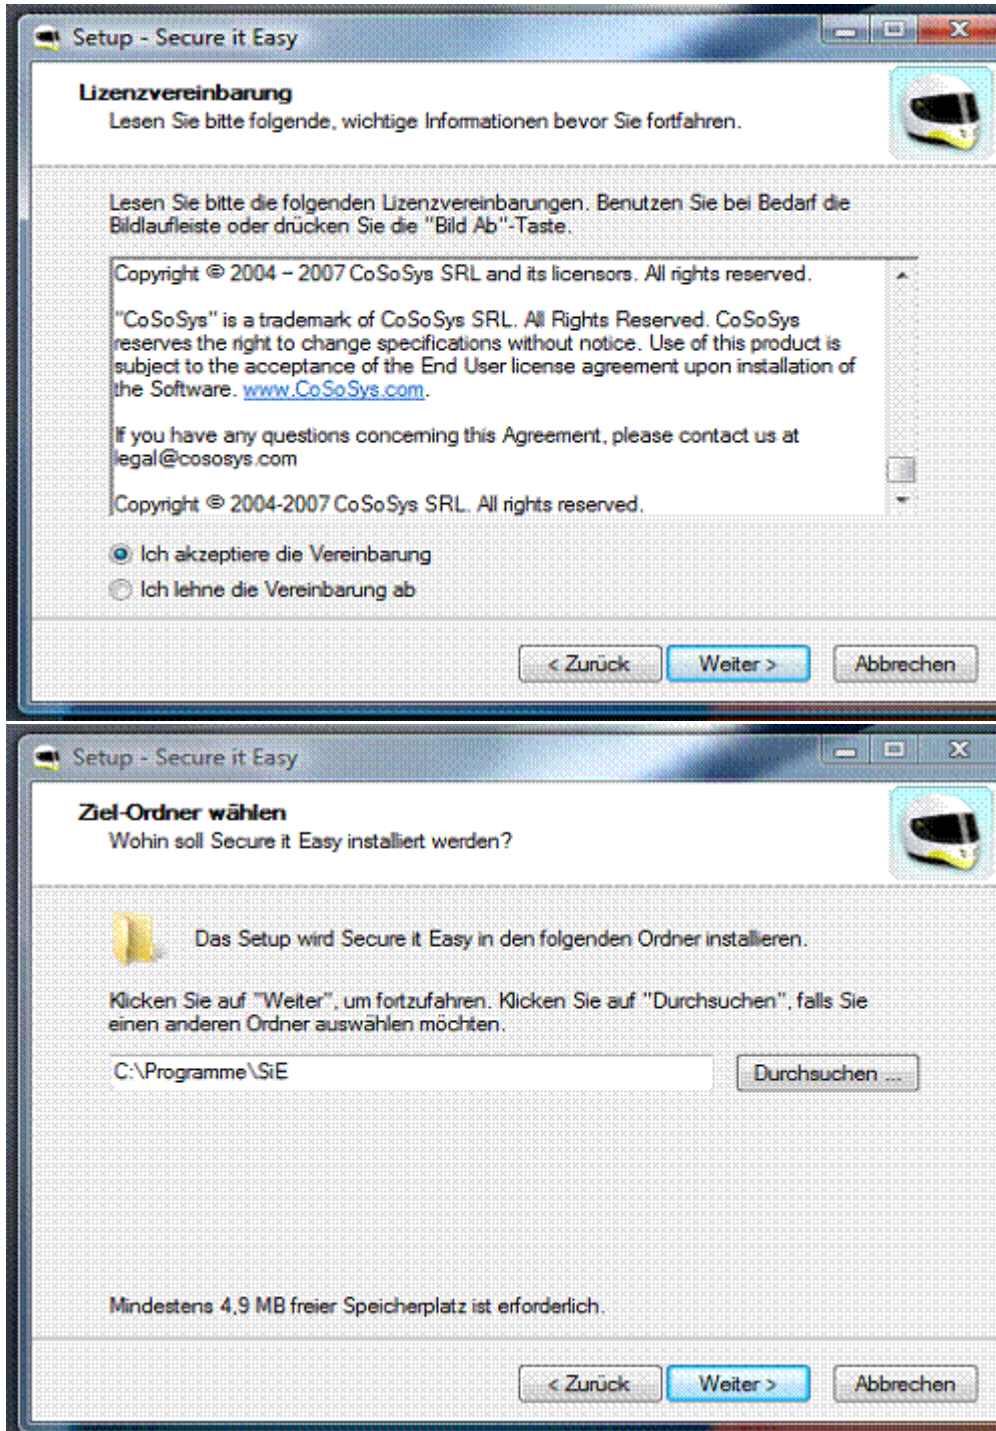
Setup - Secure it Easy

Lizenzvereinbarung
Lesen Sie bitte folgende, wichtige Informationen bevor Sie fortfahren.

Lesen Sie bitte die folgenden Lizenzvereinbarungen. Benutzen Sie bei Bedarf die Bildlaufleiste oder drücken Sie die "Bild Ab"-Taste.

Copyright © 2004 – 2007 CoSoSys SRL and its licensors. All rights reserved.

"CoSoSys" is a trademark of CoSoSys SRL. All Rights Reserved. CoSoSys reserves the right to change specifications without notice. Use of this product is subject to the acceptance of the End User license agreement upon installation of the Software. www.CoSoSys.com.

If you have any questions concerning this Agreement, please contact us at legal@cososys.com

Copyright © 2004-2007 CoSoSys SRL. All rights reserved.

Ich akzeptiere die Vereinbarung
Ich lehne die Vereinbarung ab

< Zurück
Weiter >
Abbrechen

Setup - Secure it Easy

Ziel-Ordner wählen
Wohin soll Secure it Easy installiert werden?

Das Setup wird Secure it Easy in den folgenden Ordner installieren.

Klicken Sie auf "Weiter", um fortzufahren. Klicken Sie auf "Durchsuchen", falls Sie einen anderen Ordner auswählen möchten.

C:\Programme\SiE
Durchsuchen ...

Mindestens 4,9 MB freier Speicherplatz ist erforderlich.

< Zurück
Weiter >
Abbrechen